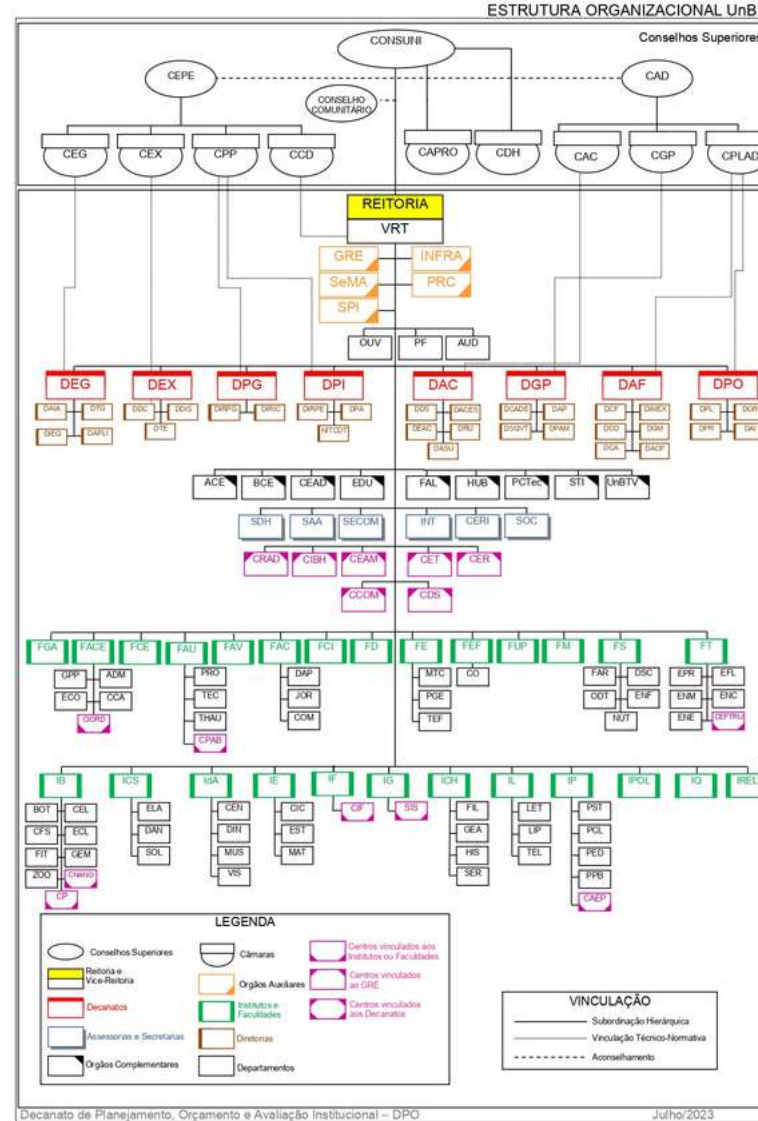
ESTRUTURA ORGANIZACIONAL UnB

Conselhos Superiores

CONSUNI

CEPE

CAD

CONSELHO COMUNITÁRIO

CEG CEX CPP CCD CAPRO CDH CAC CGP CPLAD

REITORIA
VRT

GRE INFRA
SeMA PRC
SPI

OUV PF AUD

DEG DEX DPG DPI DAC DGP DAF DPO

DAIA DTG DEG DAPLI
DDC DDIS DTE
DIRPG DIRIC
DIRPE DPA NITCDT
DDS DACES DEAC DRU DASU
DCADE DAP DSQVT DPAM
DCF DIMEX DCO DGM DGA DACP
DPL DOR DPR DAI

ACE BCE CEAD EDU FAL HUB PCTec STI UnBTV

SDH SAA SECOM INT CERI SOC

CRAD CIBH CEAM CET CER

CCOM CDS

FGA FACE FCE FAU FAV FAC FCI FD FE FEF FUP FM FS FT

GPP ADM
ECO CCA
CIORD
PRO
TEC
THAU
CPAB
DAP
JOR
COM
MTC
PGE
TEF
CO
FAR DSC
ODT ENF
NUT
EPR EFL
ENM ENC
ENE CEFTRU

IB ICS IdA IE IF IG ICH IL IP IPOL IQ IREL

BOT CEL
CFS ECL
FIT GEM
ZOO CNANO
CP
ELA
DAN
SOL
CEN
DIN
MUS
VIS
CIC
EST
MAT
CIF
SIS
FIL
GEA
HIS
SER
LET
LIP
TEL
PST
PCL
PED
PPB
CAEP

LEGENDA

Conselhos Superiores
Câmaras
Centros vinculados aos Institutos ou Faculdades
Reitoria e Vice-Reitoria
Orgãos Auxiliares
Centros vinculados ao GRE
Decanatos
Institutos e Faculdades
Centros vinculados aos Decanatos
Assessorias e Secretarias
Diretorias
Orgãos Complementares
Departamentos

VINCULAÇÃO
Subordinação Hierárquica
Vinculação Técnico-Normativa
Aconselhamento

Decanato de Planejamento, Orçamento e Avaliação Institucional – DPO
Julho/2023